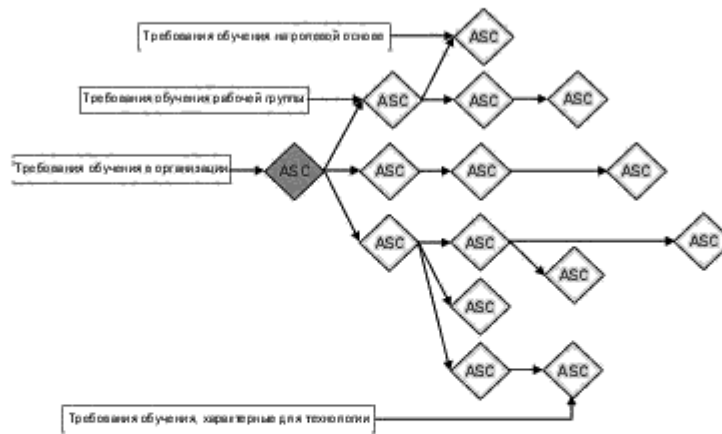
Требования обучения на ролевой основе

ASC

Требования обучения рабочей группы

ASC

ASC

ASC

Требования обучения в организации

ASC

ASC

ASC

ASC

ASC

ASC

ASC

ASC

ASC

ASC

ASC

Требования обучения, характерные для технологии